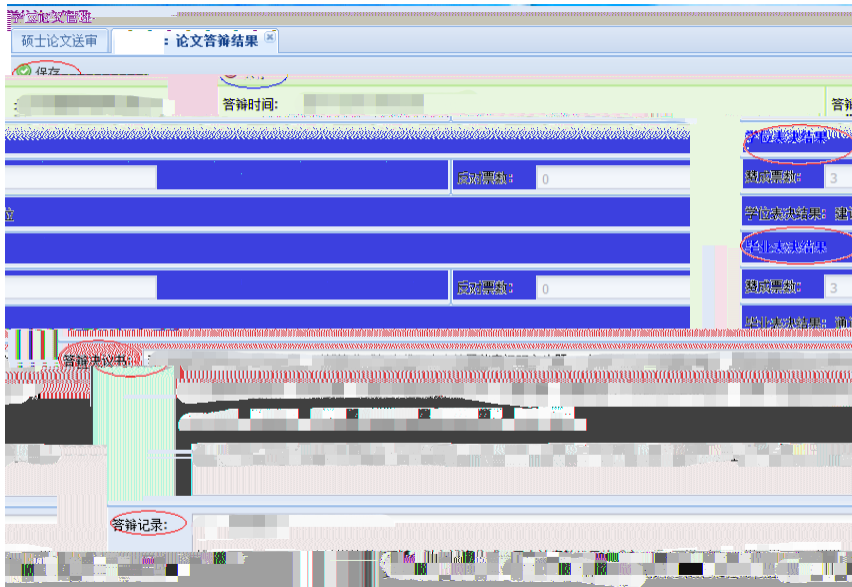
学位论文管理

硕士论文送审

：论文答辩结果

保存

答辩时间：

答辩

学位表决结果

反对票数： 0

赞成票数： 3

位

学位表决结果： 建

学科表决结果

反对票数： 0

赞成票数： 3

学科表决结果： 通

答辩决议书：

答辩记录：